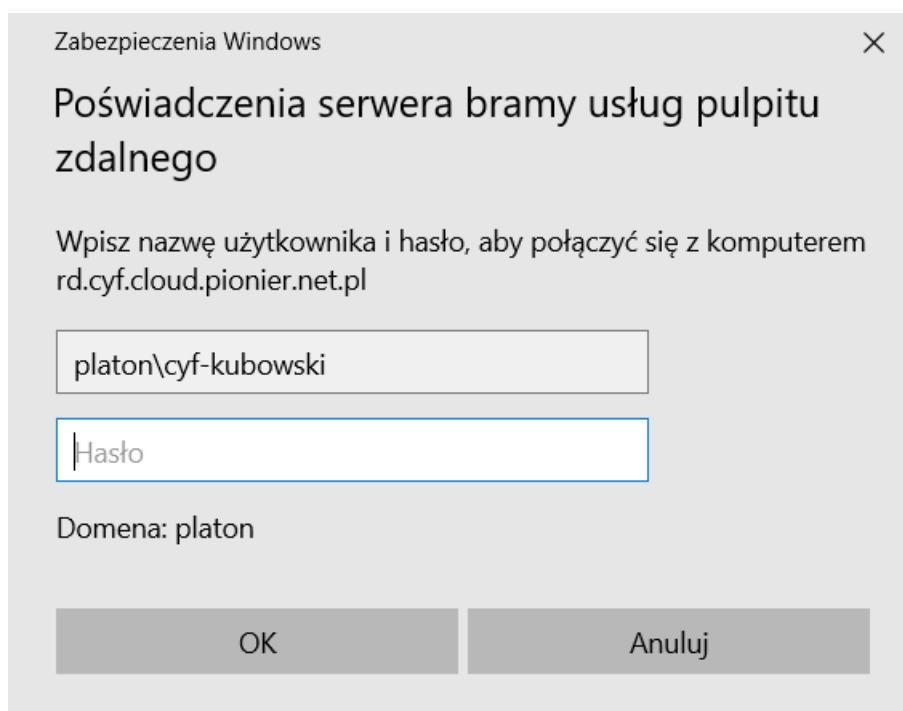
Zabezpieczenia Windows

×

Poświadczenia serwera bramy usług pulpitu zdalnego

Wpisz nazwę użytkownika i hasło, aby połączyć się z komputerem rd.cyf.cloud.pionier.net.pl

platon\cyf-kubowski

Hasło

Domena: platon

OK

Anuluj